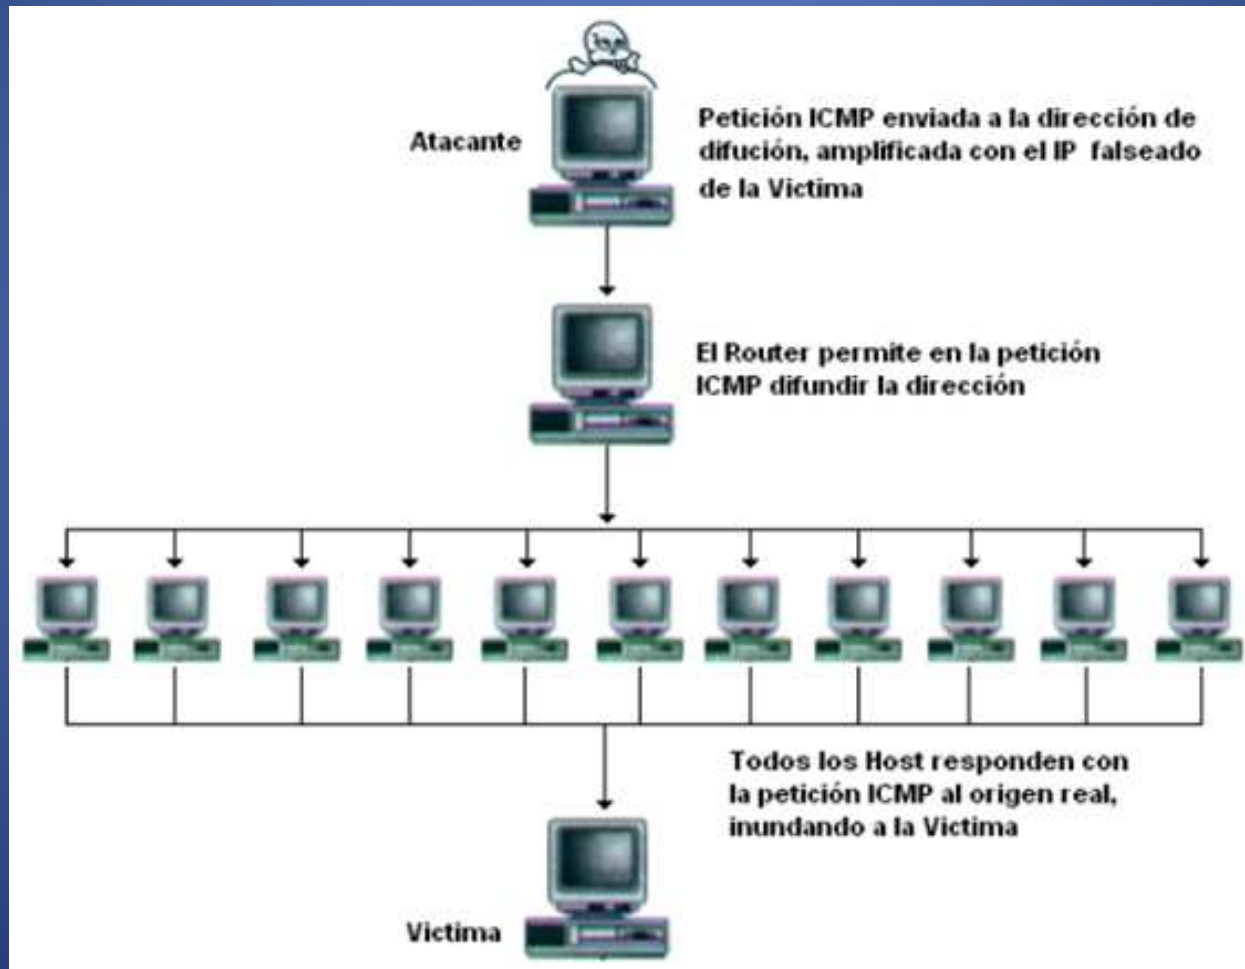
Atacante

Petición ICMP enviada a la dirección de difución, amplificada con el IP falseado de la Victima

El Router permite en la petición ICMP difundir la dirección

Todos los Host responden con la petición ICMP al origen real, inundando a la Victima

Victima